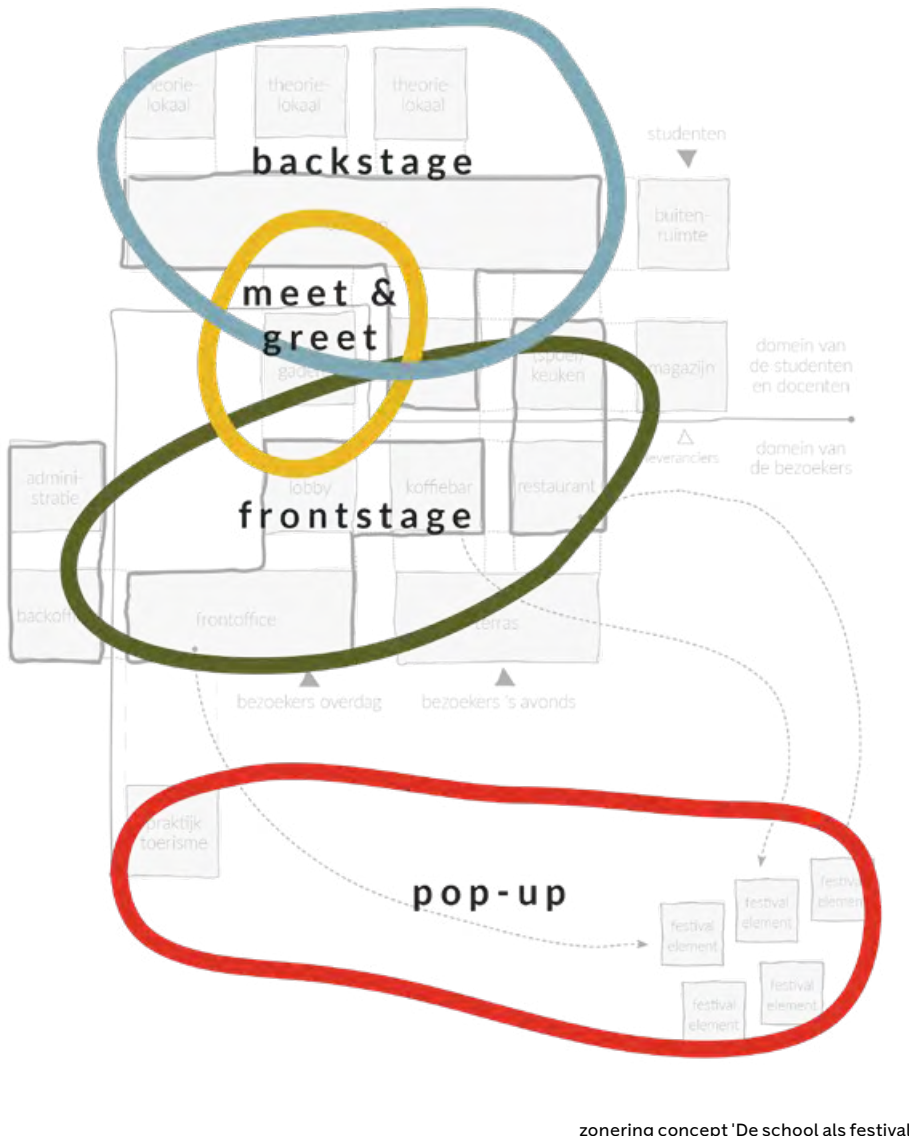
theorie-lokaal

theorie-lokaal

theorie-lokaal

studenten

backstage

buiten-ruimte

meet & greet

gader

(spoel)keuken

magazijn

domein van de studenten en docenten

leveranciers

domein van de bezoekers

admini-stratie

lobby

koffiebar

restaurant

frontstage

backoff

frontoffice

terras

bezoekers overdag

bezoekers 's avonds

praktijk toerisme

pop-up

festival element

festival element

festival element

festival element

festival element

zonering concept 'De school als festival